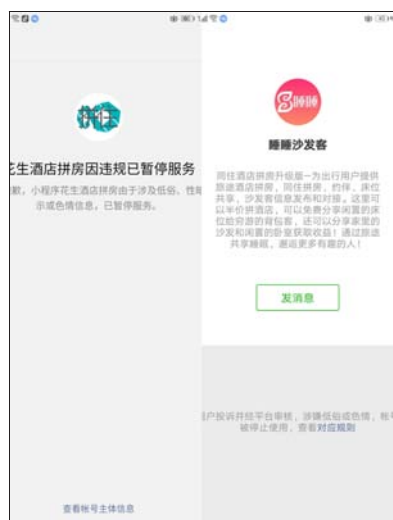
花生酒店拼房因违规已暂停服务

歉，小程序花生酒店拼房由于涉及低俗、性暗示或色情信息，已暂停服务。

查看帐号主体信息

睡睡沙发客

同住酒店拼房升级版一为出行用户提供旅途酒店拼房，同住拼房，约伴，床位共享，沙发客信息发布和对接。这里可以半价拼酒店，可以免费分享闲置的床位给旅游的背包客，还可以分享家里的沙发和闲置的卧室获取收益！通过旅途共享睡眠，邂逅更多有趣的人！

发消息

用户投诉并经平台审核，涉嫌低俗或色情，帐号被停止使用，查看对应规则